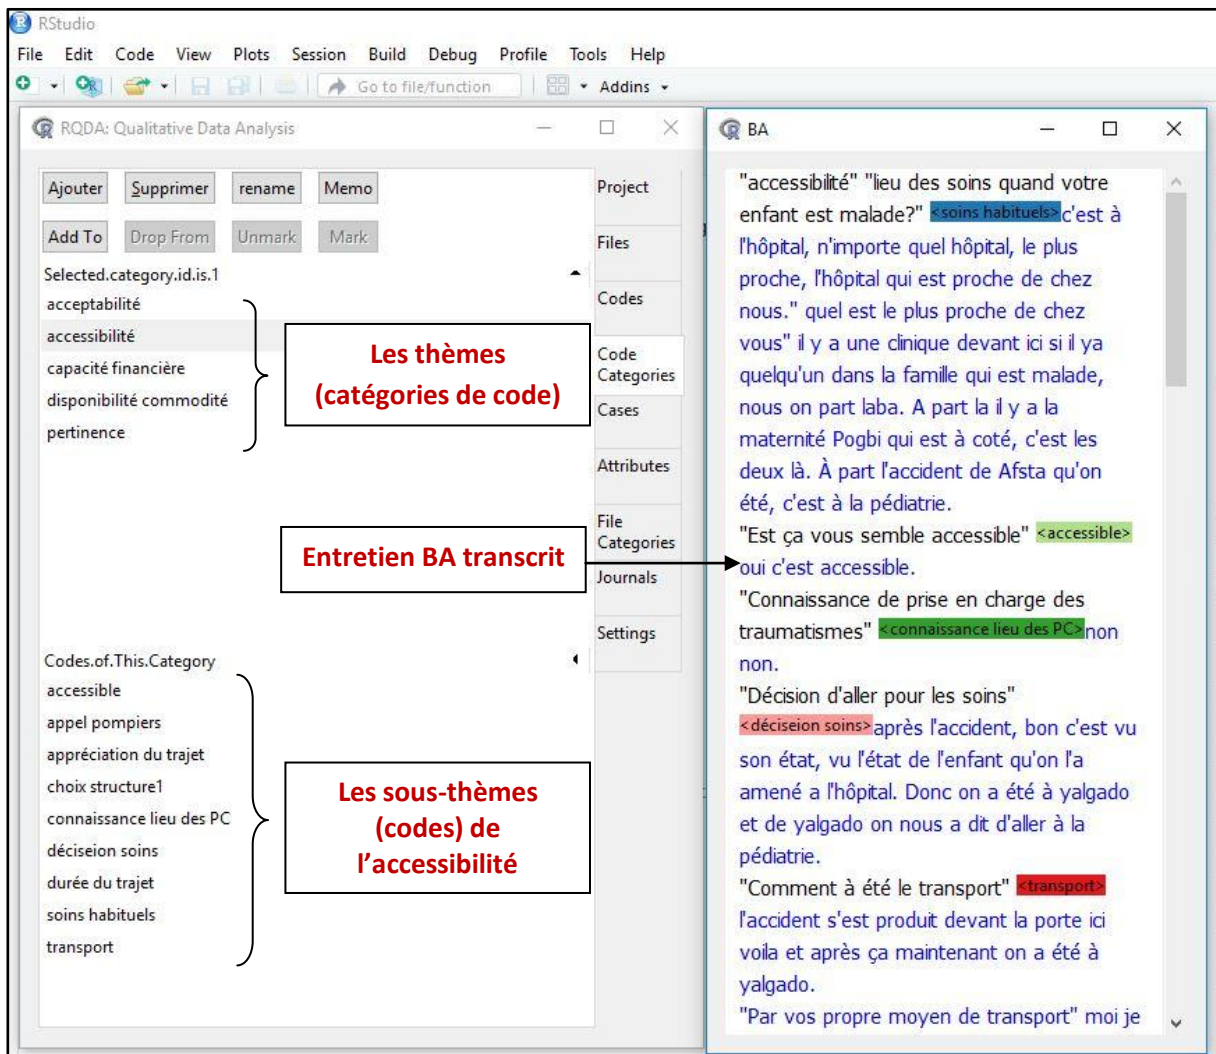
RStudio

File Edit Code View Plots Session Build Debug Profile Tools Help

Go to file/function Addins

RQDA: Qualitative Data Analysis

Ajouter Supprimer rename Memo

Add To Drop From Unmark Mark

Selected.category.id.is.1

acceptabilité
accessibilité
capacité financière
disponibilité commodité
pertinence

Les thèmes (catégories de code)

Entretien BA transcrit

Codes.of.This.Category

accessible
appel pompiers
appréciation du trajet
choix structure1
connaissance lieu des PC
déciseion soins
durée du trajet
soins habituels
transport

Les sous-thèmes (codes) de l'accessibilité

Project
Files
Codes
Code Categories
Cases
Attributes
File Categories
Journals
Settings

BA

"accessibilité" "lieu des soins quand votre enfant est malade?" <soins habituels>c'est à l'hôpital, n'importe quel hôpital, le plus proche, l'hôpital qui est proche de chez nous." quel est le plus proche de chez vous" il y a une clinique devant ici si il ya quelqu'un dans la famille qui est malade, nous on part laba. A part la il y a la maternité Pogbi qui est à coté, c'est les deux là. À part l'accident de Afsta qu'on été, c'est à la pédiatrie.
"Est ça vous semble accessible" <accessible> oui c'est accessible.
"Connaissance de prise en charge des traumatismes" <connaissance lieu des PC>non non.
"Décision d'aller pour les soins" <déciseion soins>après l'accident, bon c'est vu son état, vu l'état de l'enfant qu'on l'a amené a l'hôpital. Donc on a été à yalgado et de yalgado on nous a dit d'aller à la pédiatrie.
"Comment à été le transport" <transport> l'accident s'est produit devant la porte ici voila et après ça maintenant on a été à yalgado.
"Par vos propre moyen de transport" moi je